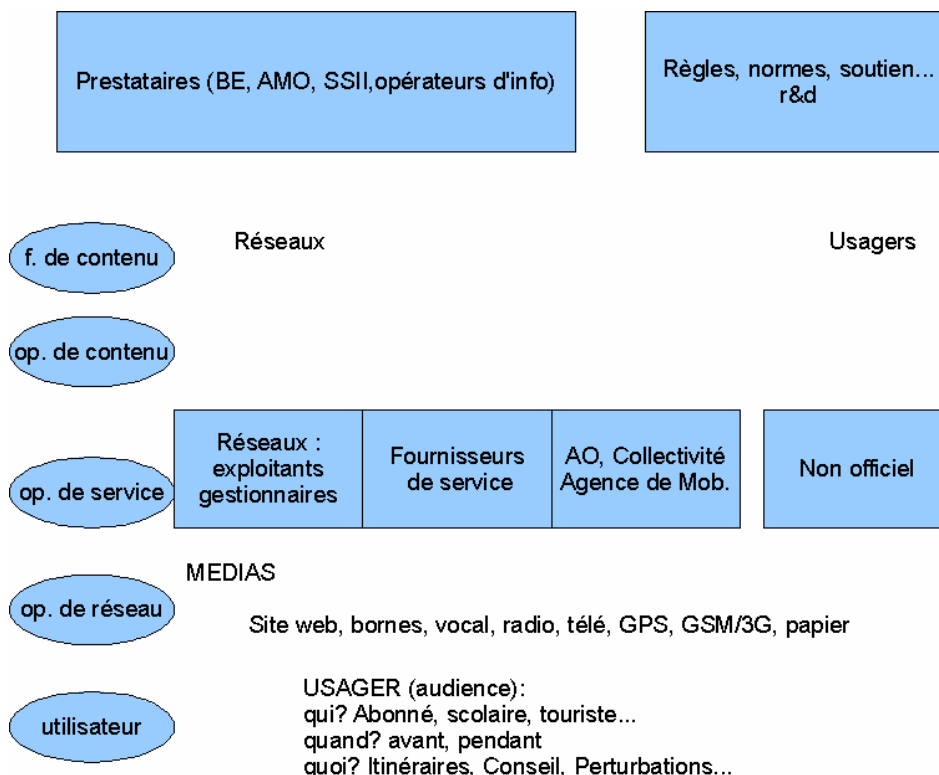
Prestataires (BE, AMO, SSII,opérateurs d'info)

Règles, normes, soutien... r&d

f. de contenu

Réseaux

Usagers

op. de contenu

Réseaux : exploitants gestionnaires

Fournisseurs de service

AO, Collectivité Agence de Mob.

Non officiel

op. de service

MEDIAS

op. de réseau

Site web, bornes, vocal, radio, télé, GPS, GSM/3G, papier

utilisateur

USAGER (audience):
qui? Abonné, scolaire, touriste...
quand? avant, pendant
quoi? Itinéraires, Conseil, Perturbations...